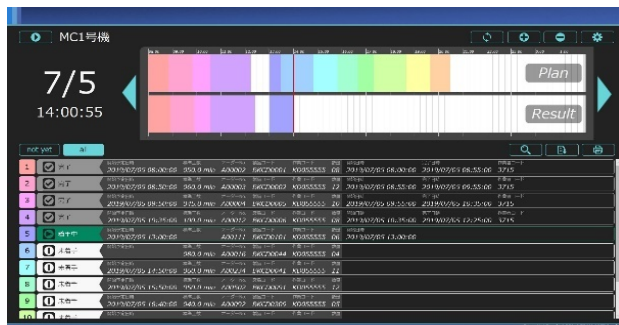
MC1号機

7/5
14:00:55

Plan

Result

not yet
all

| | | | | | | | | | | |
|---|---|---|---|---|---|---|---|---|---|---|
| 1 | 完了 | 2019/07/05 08:00:00 | 350.0 min | A00002 | 56Z30001 | X0055555 | 06 | 2019/07/05 08:00:00 | 2019/07/05 08:55:00 | 3715 |
| 2 | 完了 | 2019/07/05 08:50:00 | 360.0 min | A00003 | 56Z30002 | X0055555 | 12 | 2019/07/05 08:55:00 | 2019/07/05 09:55:00 | 3715 |
| 3 | 完了 | 2019/07/05 09:50:00 | 375.0 min | A00004 | 56Z30005 | X0055555 | 26 | 2019/07/05 09:55:00 | 2019/07/05 10:55:00 | 3715 |
| 4 | 完了 | 2019/07/05 10:35:00 | 360.0 min | A00002 | 56Z30007 | X0055555 | 12 | 2019/07/05 10:35:00 | 2019/07/05 12:25:00 | 3715 |
| 5 | 稼働中 | 2019/07/05 13:00:00 | | A00011 | 56Z30001 | X0055555 | 06 | 2019/07/05 13:00:00 | | |
| 6 | 未着手 | | 383.0 min | A00016 | 56Z30044 | X0055555 | 04 | | | |
| 7 | 未着手 | 2019/07/05 14:50:00 | 360.0 min | A00024 | 19Z30041 | X0055555 | 22 | | | |
| 8 | 未着手 | 2019/07/05 15:50:00 | 360.0 min | A00002 | 56Z30001 | X0055555 | 12 | | | |
| 9 | 未着手 | 2019/07/05 16:40:00 | 340.0 min | A00002 | 56Z30009 | X0055555 | 08 | | | |
| 10 | 未着手 | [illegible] | | | | | | | | |